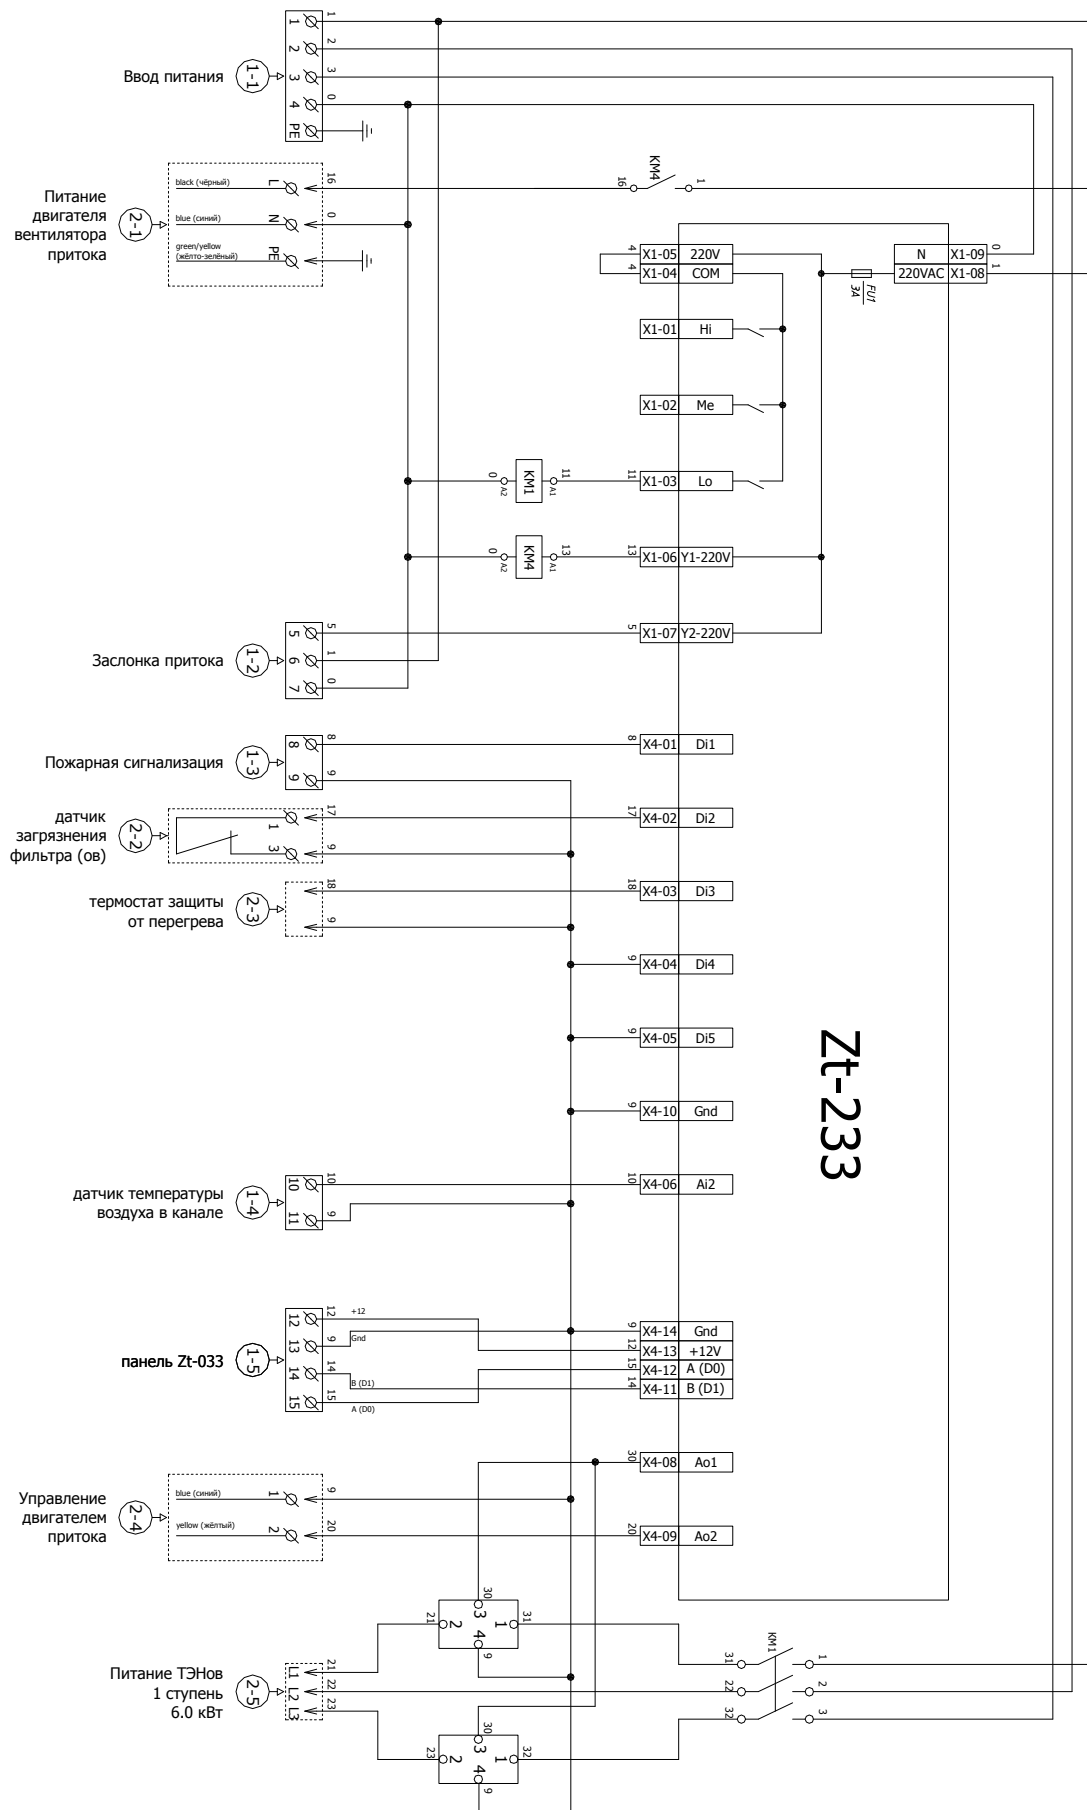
Ввод питания
1-1
1
2
3
4
PE
1
2
3
0

Питание двигателя вентилятора притока
2-1
black (чёрный)
blue (синий)
green/yellow (жёлто-зелёный)
L
N
PE
16
0
KM4
16
1

X1-05 220V
X1-04 COM
4
4
N X1-09
220VAC X1-08
0
1
FU1
3A
X1-01 Hi
X1-02 Me
X1-03 Lo
KM1
0
A2
A1
11
11
X1-06 Y1-220V
KM4
0
A2
A1
13
13

Заслонка притока
1-2
5
6
7
5
1
0
5
X1-07 Y2-220V

Пожарная сигнализация
1-3
8
9
8
9
X4-01 Di1

датчик загрязнения фильтра (ов)
2-2
1
3
17
9
X4-02 Di2

термостат защиты от перегрева
2-3
18
9
X4-03 Di3
9
X4-04 Di4
9
X4-05 Di5
9
X4-10 Gnd

Zt-233

датчик температуры воздуха в канале
1-4
10
11
10
9
10
X4-06 Ai2

панель Zt-033
1-5
12
13
14
15
12
9
14
15
+12
Gnd
B (D1)
A (D0)
9
12
15
14
X4-14 Gnd
X4-13 +12V
X4-12 A (D0)
X4-11 B (D1)

30
X4-08 Ao1

Управление двигателем притока
2-4
blue (синий)
yellow (жёлтый)
1
2
9
20
20
X4-09 Ao2

30
3
1
31
21
2
4
9

Питание ТЭНов 1 ступень 6.0 кВт
2-5
L1
L2
L3
21
22
23
KM1
31
22
32
1
2
3

30
3
1
32
23
2
4
9